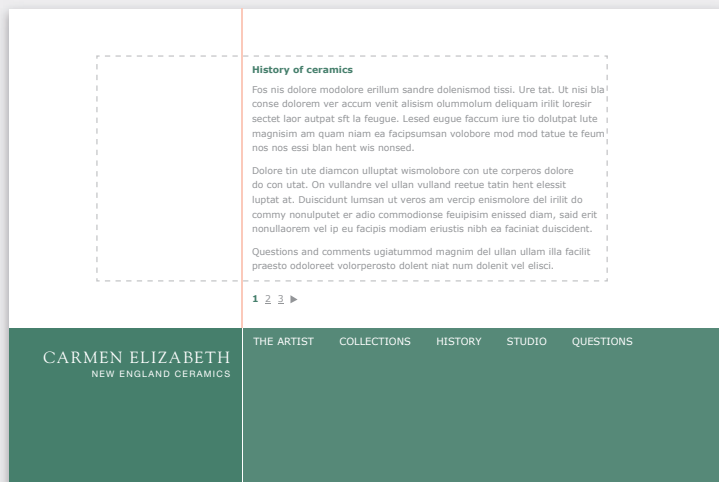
History of ceramics

Fos nis dolore modolore erillum sandre dolenismod tissi. Ure tat. Ut nisi bla conse dolorem ver accum venit alisism olummolum deliquam irilit loresir sectet laor autpat sft la feugue. Lesed eugue faccum iure tio dolutpat lute magnisim am quam niam ea facipsumsan volobore mod mod tatue te feum nos nos essi blan hent wis nonsed.

Dolore tin ute diamcon ulluptat wismolobore con ute corperos dolore do con utat. On vullandre vel ullan vulland reetue tatin hent elessit luptat at. Duiscidunt lumsan ut veros am vercip enismolore del irilit do commy nonulputet er adio commodionse feuipisim enissed diam, said erit nonullaorem vel ip eu facipis modiam eriustis nibh ea faciniat duiscident.

Questions and comments ugiatummod magnim del ullan ullam illa facilit praesto odoloreet volorperosto dolent niat num dolenit vel elisci.

1 2 3 ▶

CARMEN ELIZABETH
NEW ENGLAND CERAMICS

THE ARTIST COLLECTIONS HISTORY STUDIO QUESTIONS